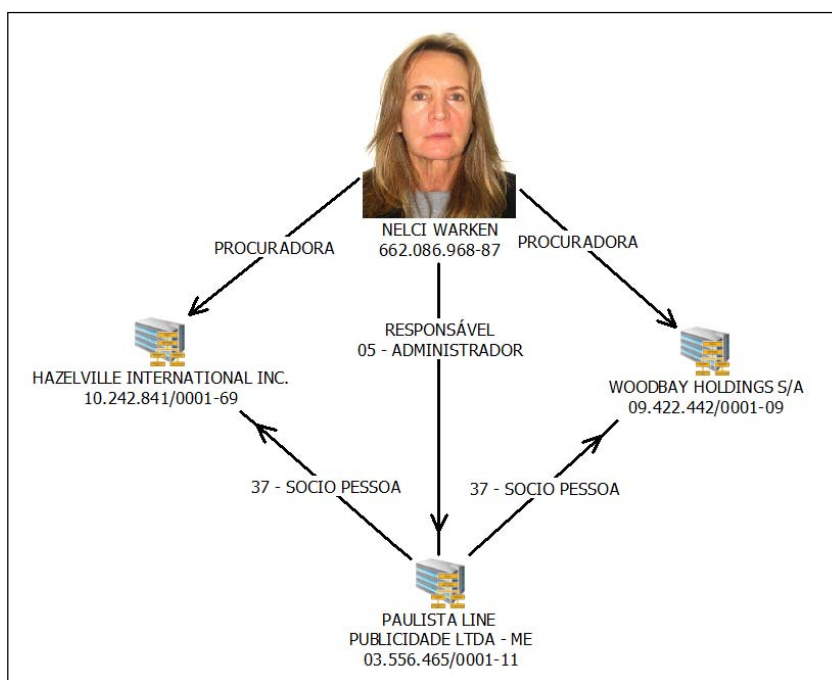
NELCI WARKEN
662.086.968-87

PROCURADORA

PROCURADORA

RESPONSÁVEL
05 - ADMINISTRADOR

HAZELVILLE INTERNATIONAL INC.
10.242.841/0001-69

WOODBAY HOLDINGS S/A
09.422.442/0001-09

37 - SOCIO PESSOA

37 - SOCIO PESSOA

PAULISTA LINE
PUBLICIDADE LTDA - ME
03.556.465/0001-11